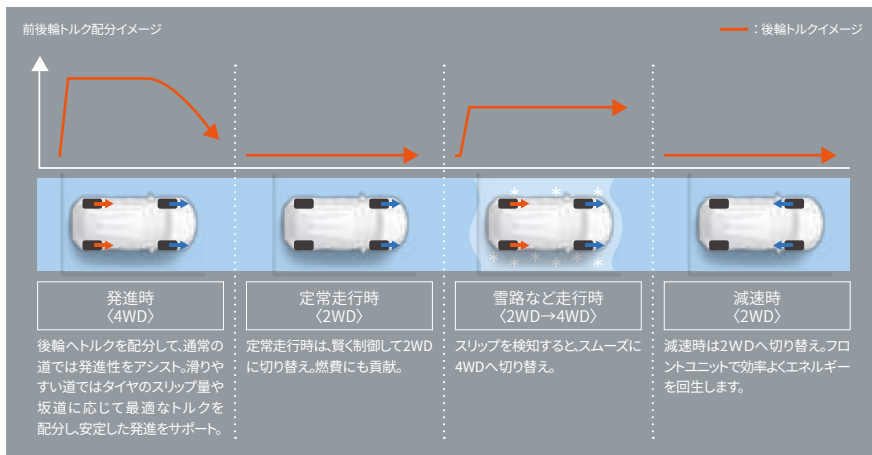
前後輪トルク配分イメージ

：後輪トルクイメージ

発進時
〈4WD〉

後輪へトルクを配分して、通常の道では発進性をアシスト。滑りやすい道ではタイヤのスリップ量や坂道に応じて最適なトルクを配分し、安定した発進をサポート。

定常走行時
〈2WD〉

定常走行時は、賢く制御して2WDに切り替え。燃費にも貢献。

雪路など走行時
〈2WD→4WD〉

スリップを検知すると、スムーズに4WDへ切り替え。

減速時
〈2WD〉

減速時は2WDへ切り替え。フロントユニットで効率よくエネルギーを回生します。